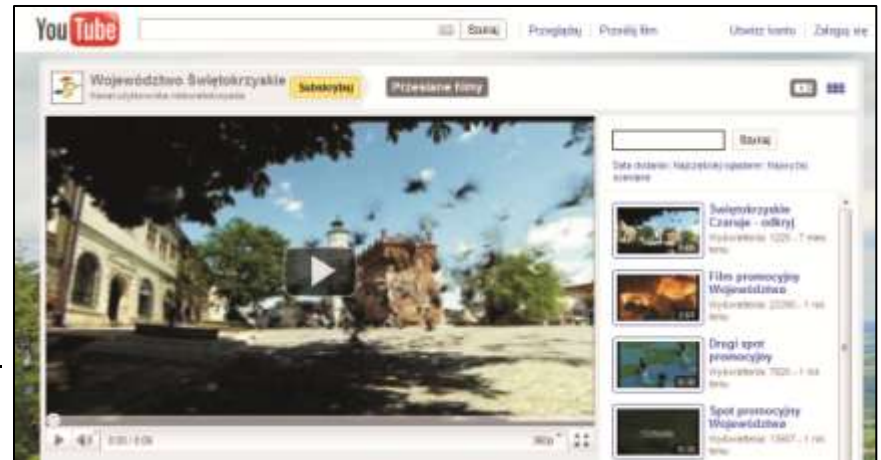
YouTube

Szukaj | Przeglądaj | Prześlij film | Utwórz konto | Zaloguj się

Województwo Świętokrzyskie
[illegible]
Subskrybuj
Przesłane filmy

Szukaj
Data dodania: Najczęściej oglądane: Najwyżej ocenione

Świętokrzyskie Czaruje - odkryj
Wyświetlenia: 1225 - 7 mies. temu

Film promocyjny Województwa
Wyświetlenia: 22290 - 1 rok temu

Drugi spot promocyjny
Wyświetlenia: 7620 - 1 rok temu

Spot promocyjny Województwa
Wyświetlenia: 15607 - 1 rok temu

0:00 / 0:00
360p